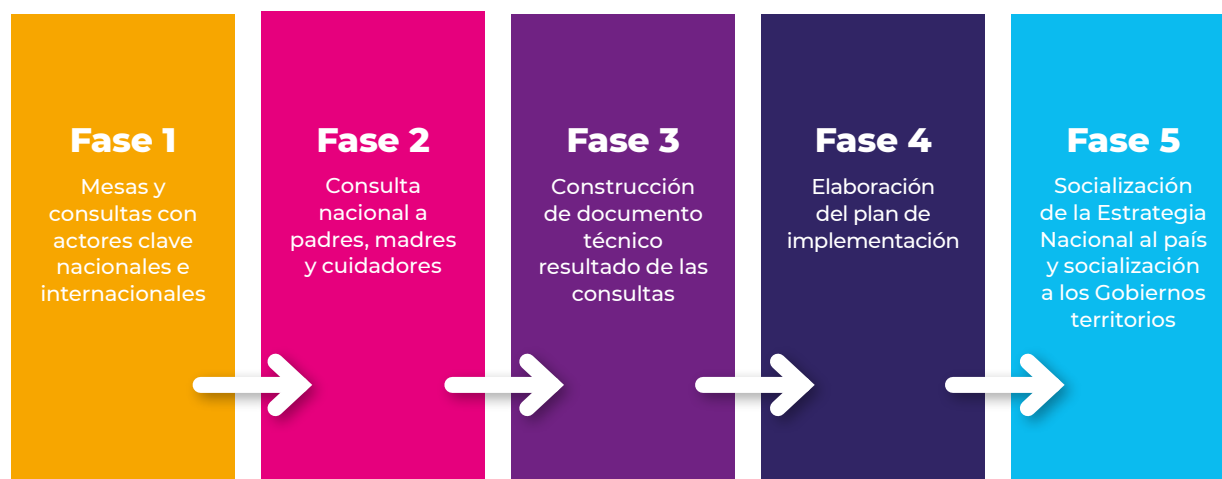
Fase 1
Mesas y consultas con actores clave nacionales e internacionales

Fase 2
Consulta nacional a padres, madres y cuidadores

Fase 3
Construcción de documento técnico resultado de las consultas

Fase 4
Elaboración del plan de implementación

Fase 5
Socialización de la Estrategia Nacional al país y socialización a los Gobiernos territorios